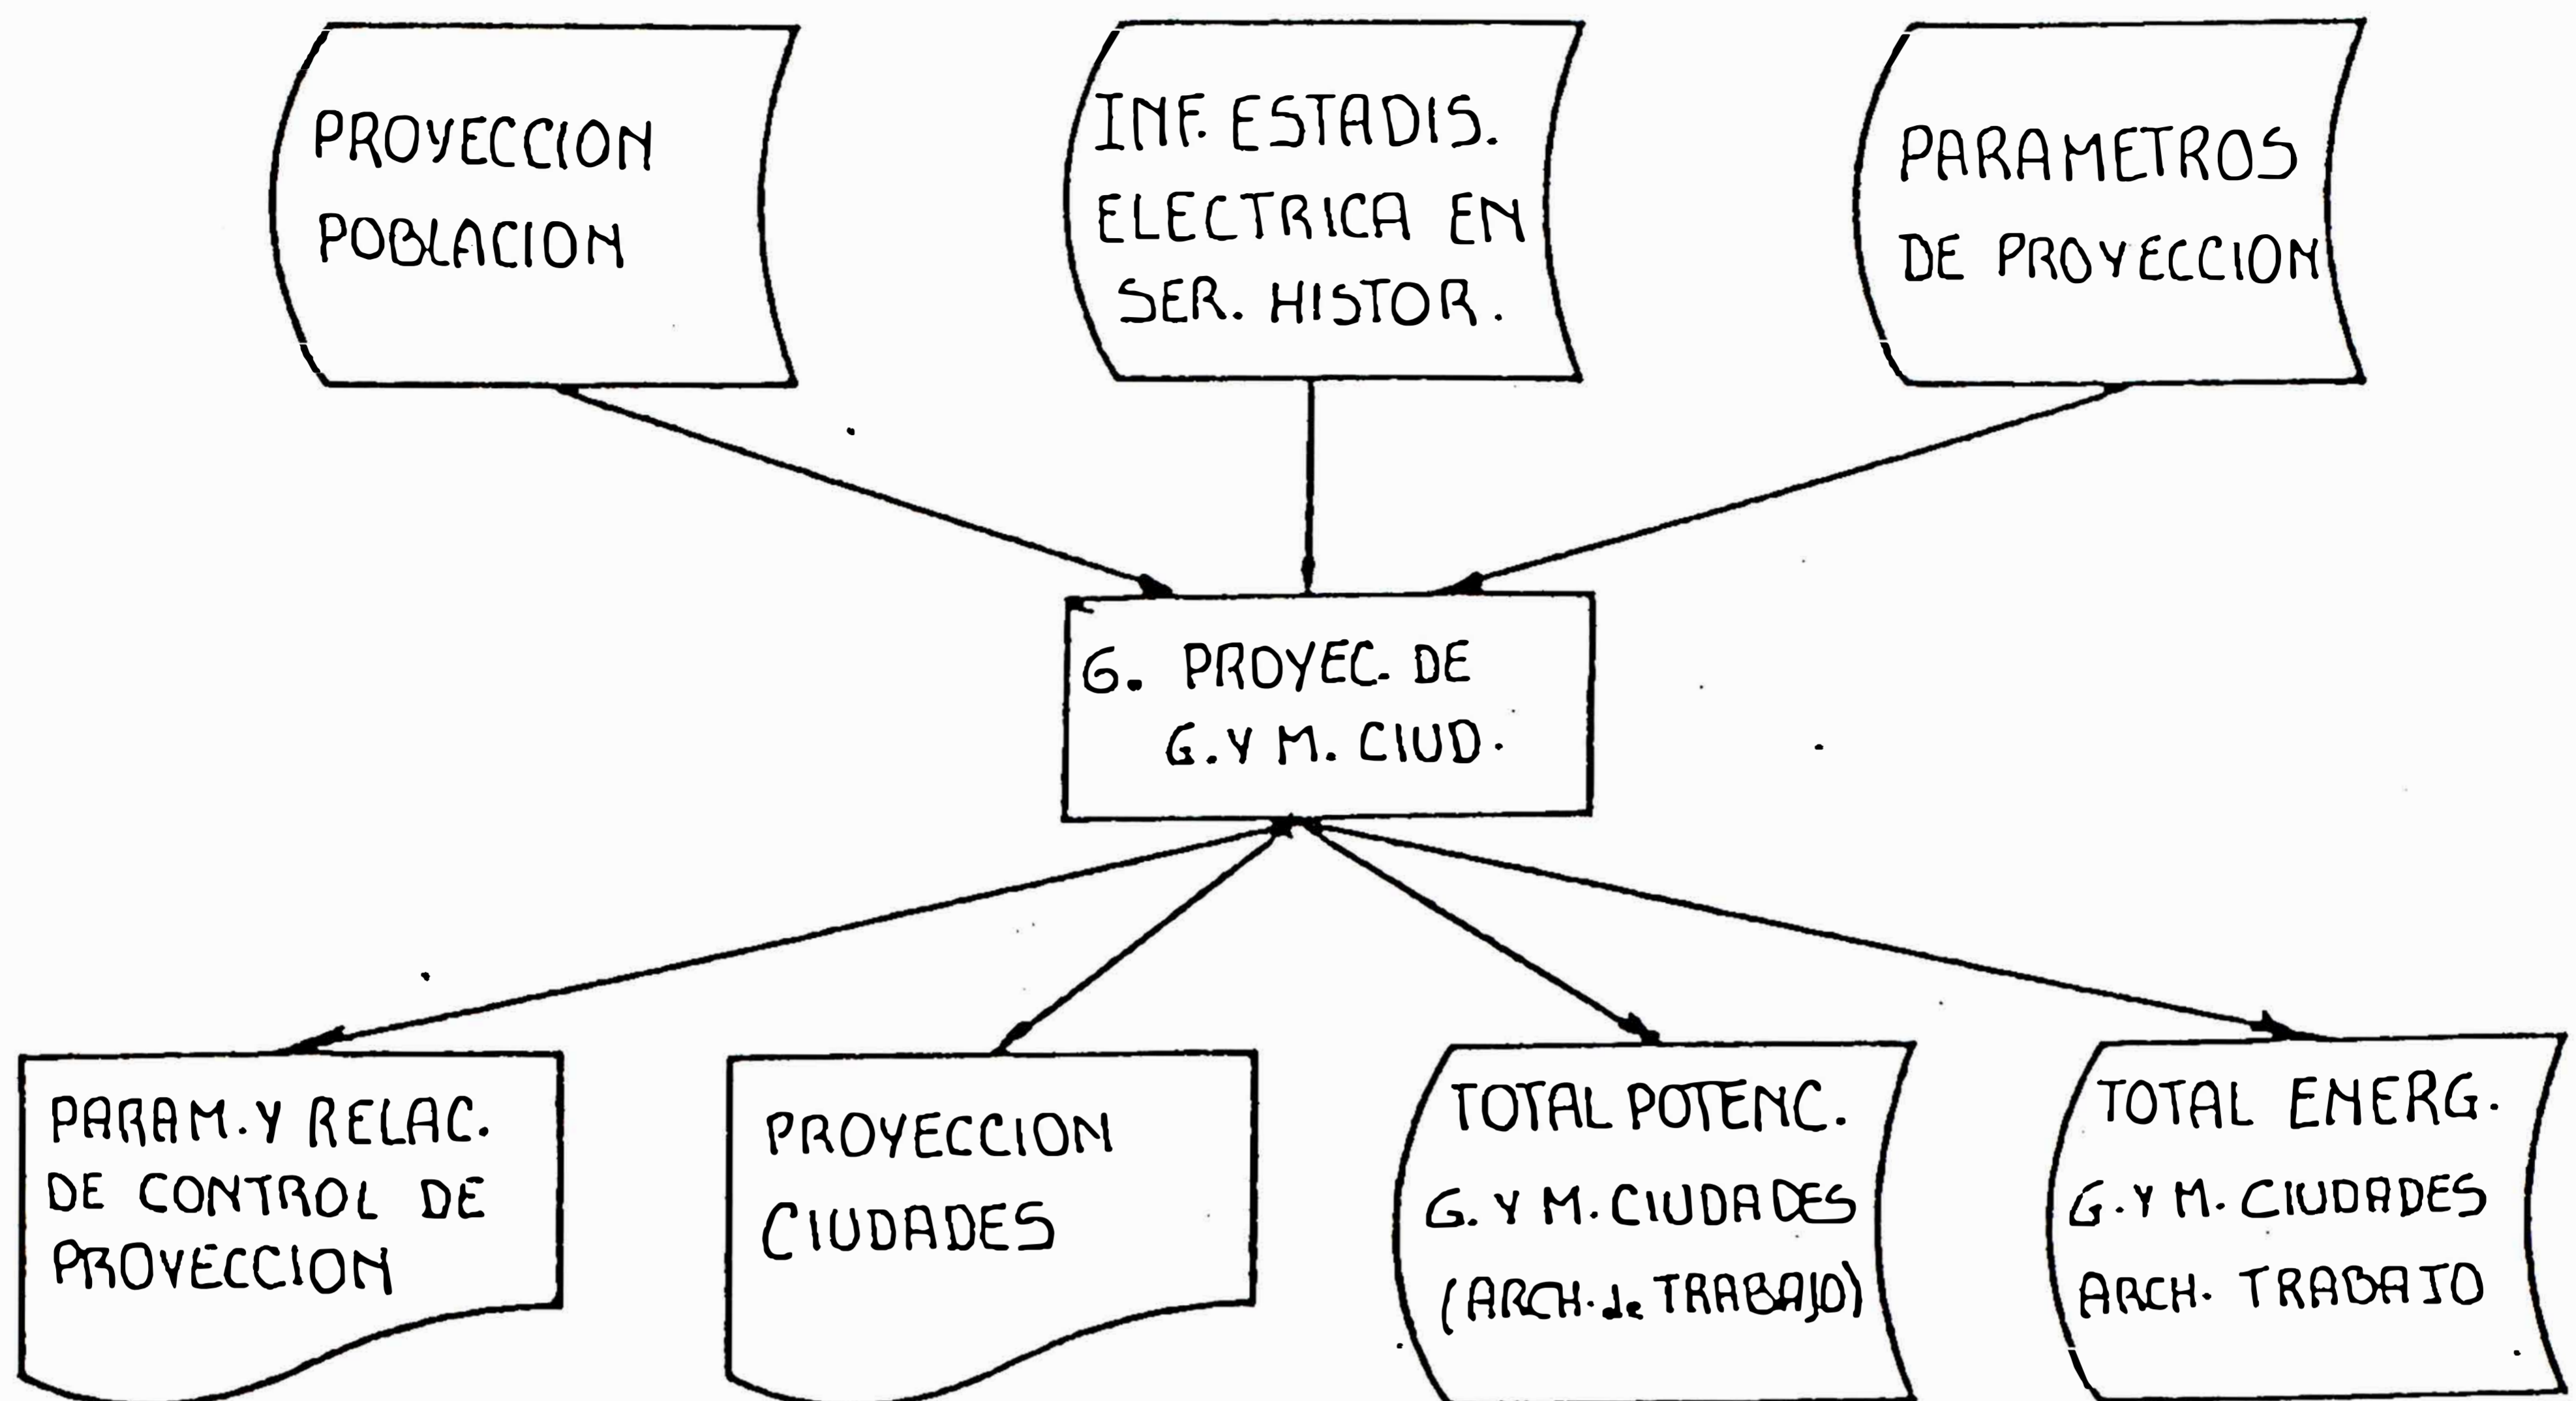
PROYECCION POBLACION

INF. ESTADIS. ELECTRICA EN SER. HISTOR.

PARAMETROS DE PROYECCION

6. PROYEC. DE G. Y M. CIUD.

PARAM. Y RELAC. DE CONTROL DE PROYECCION

PROYECCION CIUDADES

TOTAL POTENC. G. Y M. CIUDADES (ARCH. de TRABAJO)

TOTAL ENERG. G. Y M. CIUDADES ARCH. TRABAJO